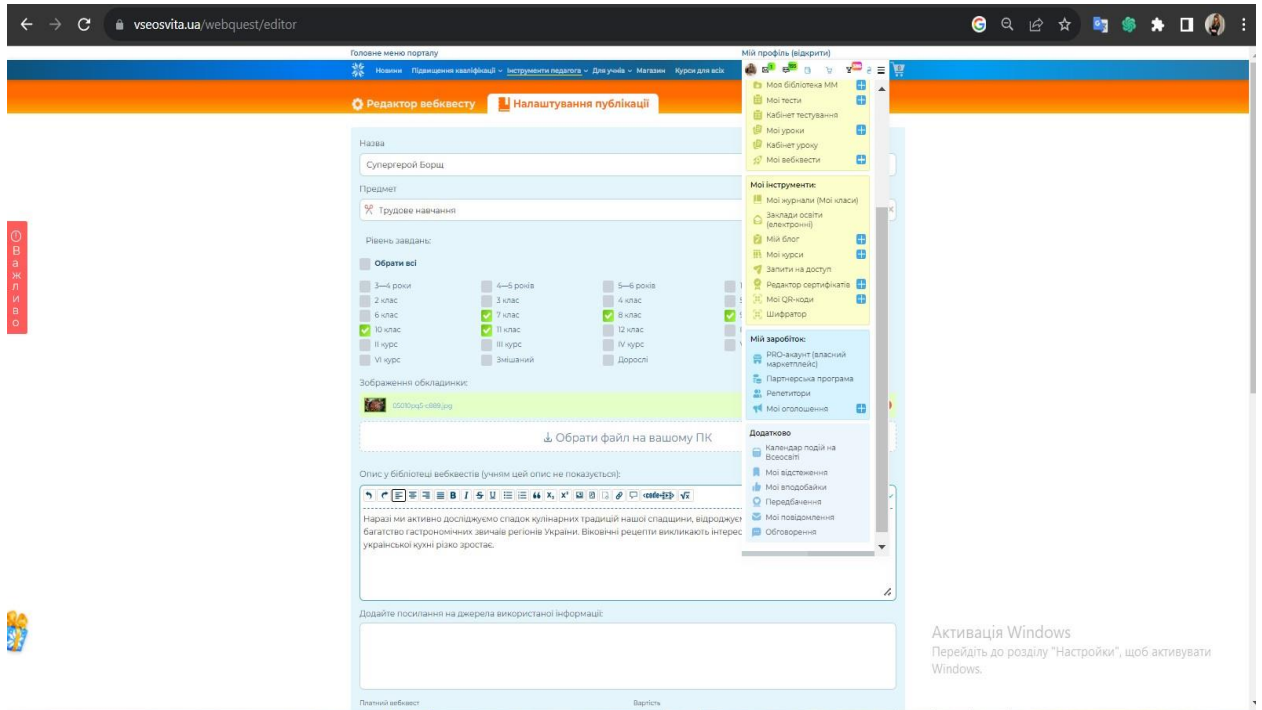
vseosvita.ua/webquest/editor

Головне меню порталу

Новини Підвищення кваліфікації Інструменти педагога Для учнів Магазин Курси для всіх

Мій профіль (відкрити)

Редактор вебквесту Налаштування публікації

Назва

Супергерой Борщ

Предмет

Трудове навчання

Рівень завдань:

Обрати всі

3—4 роки
4—6 років
5—6 років
2 клас
3 клас
4 клас
6 клас
7 клас
8 клас
10 клас
11 клас
12 клас
II курс
III курс
IV курс
VI курс
Змішаний
Дорослі

Зображення обкладинки:

05010pq5-c889.jpg

Обрати файл на вашому ПК

Опис у бібліотеці вебквестів (учням цей опис не показується):

Наразі ми активно досліджуємо спадок кулінарних традицій нашої спадщини, відроджує багатство гастрономічних звичаїв регіонів України. Віковічні рецепти викликають інтерес української кухні різко зростає.

Додайте посилання на джерела використаної інформації:

Платний вебквест
Вартість

Моя бібліотека ММ
Мої тести
Кабінет тестування
Мої уроки
Кабінет уроку
Мої вебквести

Мої інструменти:
Мої журнали (Мої класи)
Заклади освіти (електронні)
Мій блог
Мої курси
Запити на доступ
Редактор сертифікатів
Мої QR-коди
Шифратор

Мій заробіток:
PRO-акаунт (власний маркетплейс)
Партнерська програма
Репетитори
Мої оголошення

Додатково
Календар подій на Всеосвіті
Мої відстеження
Мої вподобайки
Передбачення
Мої повідомлення
Обговорення

Важливо

Активація Windows
Перейдіть до розділу "Настройки", щоб активувати Windows.